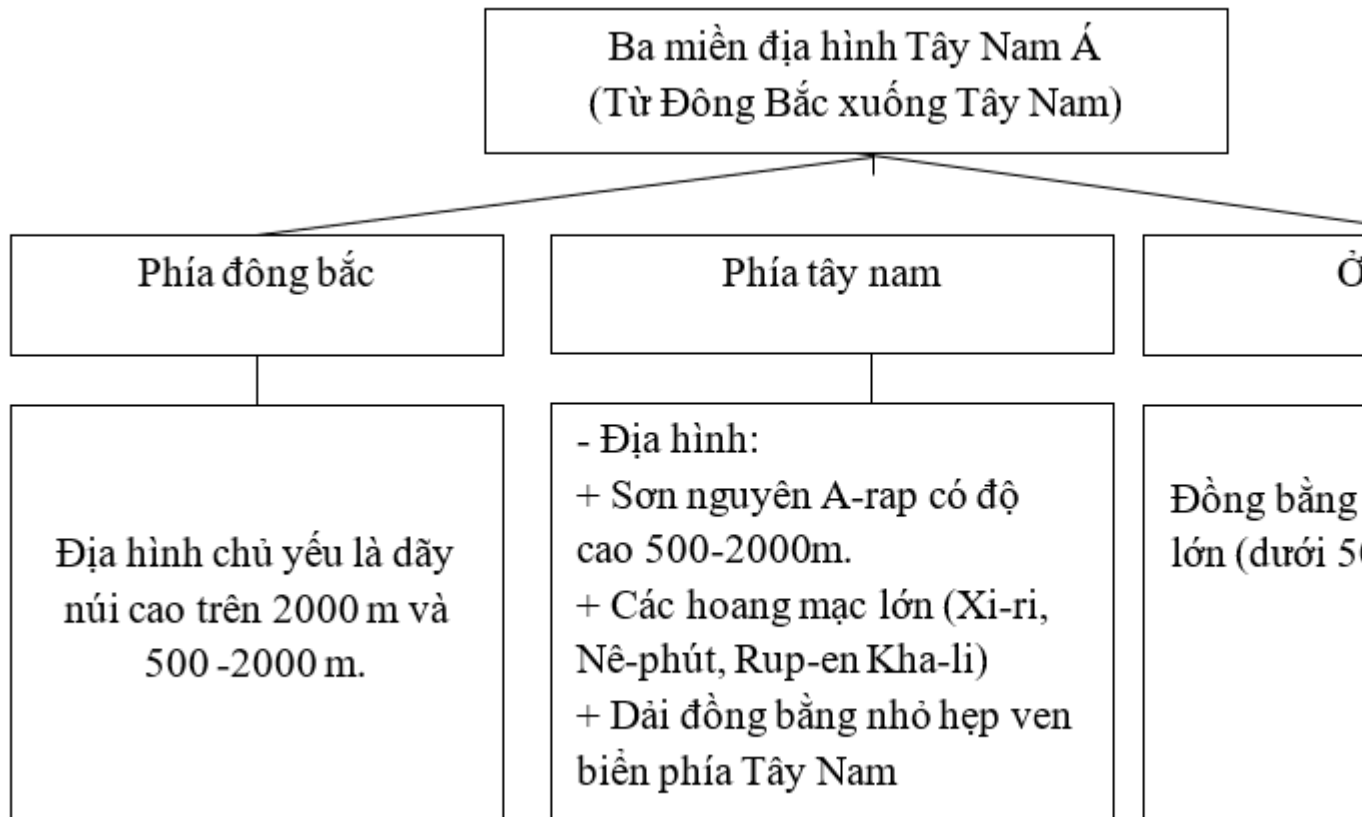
Ba miền địa hình Tây Nam Á
(Từ Đông Bắc xuống Tây Nam)

Phía đông bắc

Phía tây nam

Ở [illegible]

Địa hình chủ yếu là dãy núi cao trên 2000 m và 500 -2000 m.

- Địa hình:
+ Sơn nguyên A-rap có độ cao 500-2000m.
+ Các hoang mạc lớn (Xi-ri, Nê-phút, Rup-en Kha-li)
+ Dải đồng bằng nhỏ hẹp ven biển phía Tây Nam

Đồng bằng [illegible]
lớn (dưới 5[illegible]